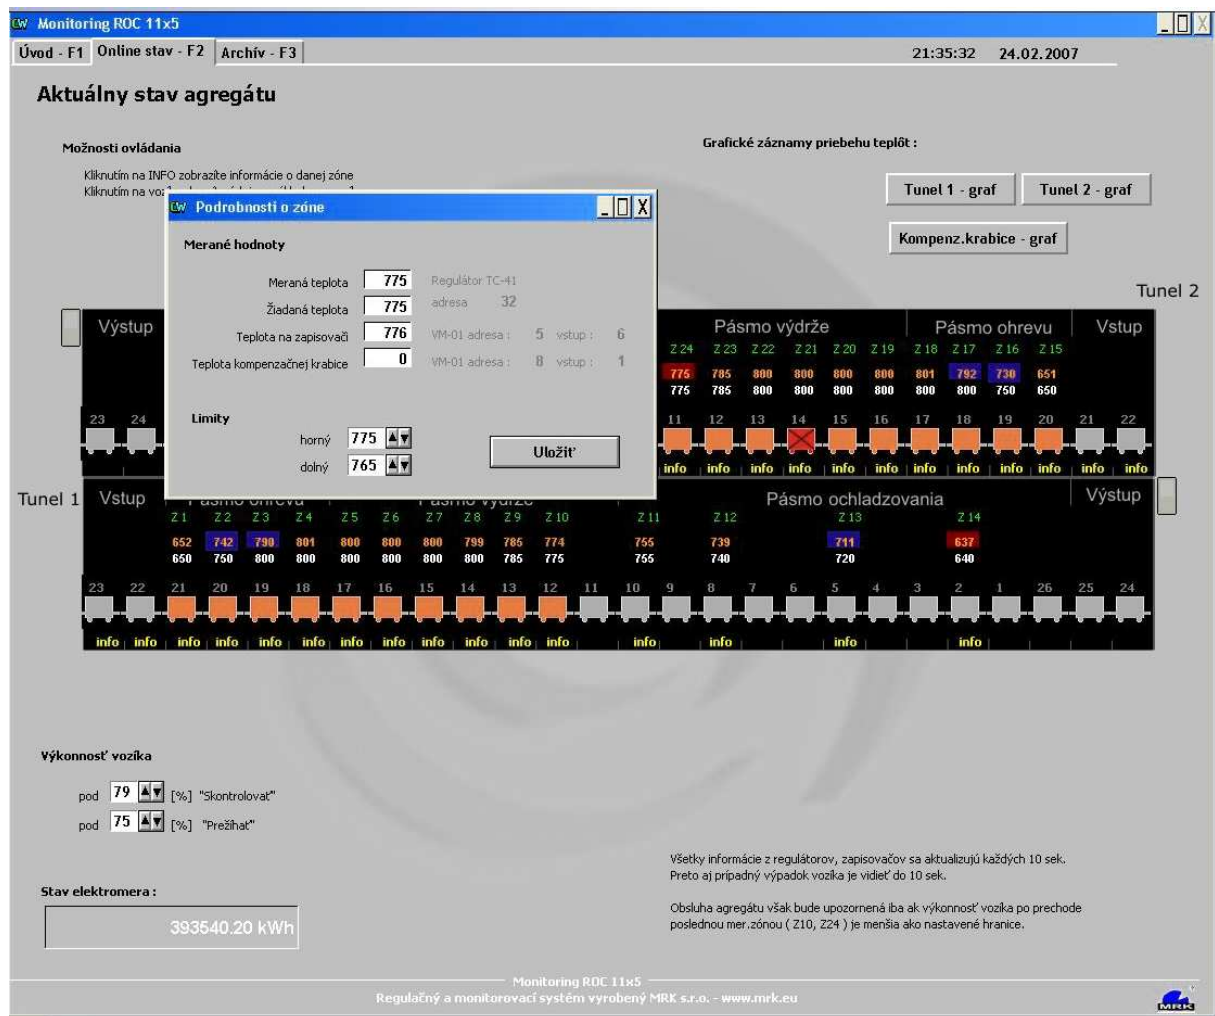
Monitoring ROC 11x5

Úvod - F1 | Online stav - F2 | Archív - F3

21:35:32 24.02.2007

Aktuálny stav agregátu

Možnosti ovládania

Kliknutím na INFO zobrazíte informácie o danej zóne
Kliknutím na vo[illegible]

Grafické záznamy priebehu teplôt :

Tunel 1 - graf | Tunel 2 - graf

Kompenz.krabice - graf

Podrobnosti o zóne

Merané hodnoty

Meraná teplota 775 Regulátor TC-41
Žiadaná teplota 775 adresa 32
Teplota na zapisovači 776 VM-01 adresa : 5 vstup : 6
Teplota kompenzačnej krabice 0 VM-01 adresa : 8 vstup : 1

Limity

horný 775
dolný 765

Uložiť

Tunel 2

Výstup | Pásmo výdrže | Pásmo ohrevu | Vstup

Z 24 Z 23 Z 22 Z 21 Z 20 Z 19 Z 18 Z 17 Z 16 Z 15

775 785 800 800 800 800 801 792 730 651
775 785 800 800 800 800 800 800 750 650

23 24 11 12 13 14 15 16 17 18 19 20 21 22

info info info info info info info info info info info info

Tunel 1

Vstup | Pásmo ohrevu | Pásmo výdrže | Pásmo ochladzovania | Výstup

Z 1 Z 2 Z 3 Z 4 Z 5 Z 6 Z 7 Z 8 Z 9 Z 10 Z 11 Z 12 Z 13 Z 14

652 742 790 801 800 800 800 799 785 774 755 739 711 637
650 750 800 800 800 800 800 800 785 775 755 740 720 640

23 22 21 20 19 18 17 16 15 14 13 12 11 10 9 8 7 6 5 4 3 2 1 26 25 24

info info info info info info info info info info info info info info info info

Výkonnosť vozíka

pod 79 [%] "Skontrolovať"
pod 75 [%] "Prežíhať"

Stav elektromera :

393540.20 kWh

Všetky informácie z regulátorov, zapisovačov sa aktualizujú každých 10 sek.
Preto aj prípadný výpadok vozíka je vidieť do 10 sek.

Obsluha agregátu však bude upozornená iba ak výkonnosť vozíka po prechode poslednou mer.zónou ( Z10, Z24 ) je menšia ako nastavené hranice.

Monitoring ROC 11x5
Regulačný a monitorovací systém vyrobený MRK s.r.o. - www.mrk.eu

MRK